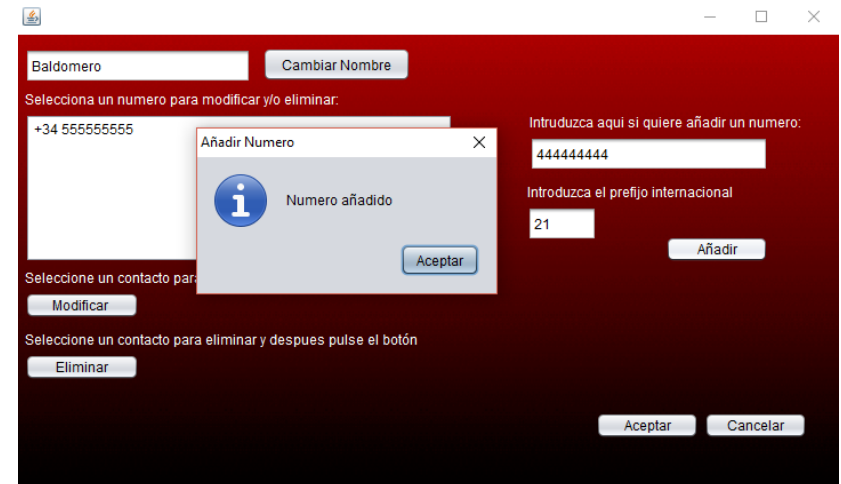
Baldomero

Cambiar Nombre

Selecciona un numero para modificar y/o eliminar:

+34 555555555

Añadir Numero

Numero añadido

Aceptar

Intruduzca aqui si quiere añadir un numero:

444444444

Introduzca el prefijo internacional

21

Añadir

Seleccione un contacto para

Modificar

Seleccione un contacto para eliminar y despues pulse el botón

Eliminar

Aceptar

Cancelar